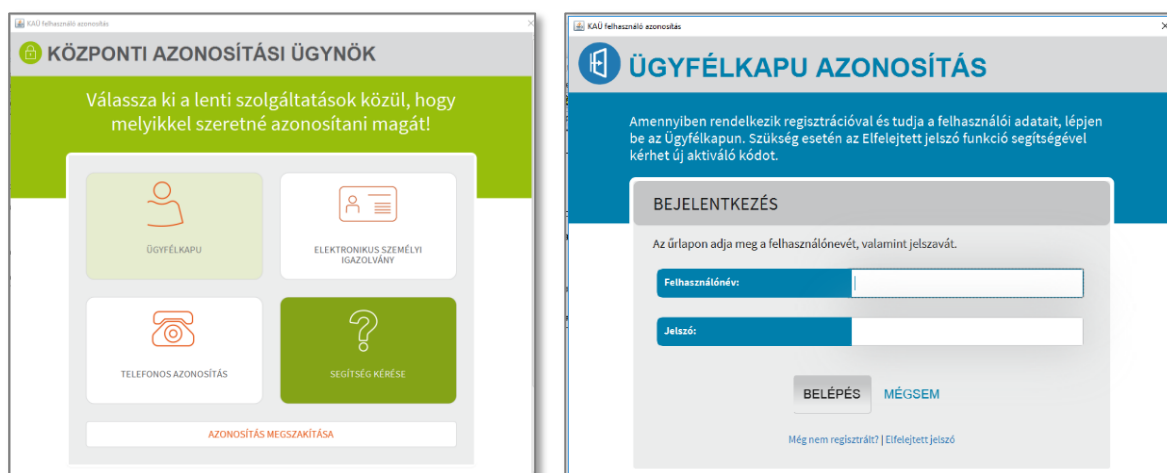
KAÜ felhasználó azonosítás

KÖZPONTI AZONOSÍTÁSI ÜGYNÖK

Válassza ki a lenti szolgáltatások közül, hogy melyikkel szeretné azonosítani magát!

ÜGYFÉLKAPU

ELEKTRONIKUS SZEMÉLYI IGAZOLVÁNY

TELEFONOS AZONOSÍTÁS

SEGÍTSÉG KÉRÉSE

AZONOSÍTÁS MEGSZAKÍTÁSA

KAÜ felhasználó azonosítás

ÜGYFÉLKAPU AZONOSÍTÁS

Amennyiben rendelkezik regisztrációval és tudja a felhasználói adatait, lépjen be az Ügyfélkapun. Szükség esetén az Elfelejtett jelszó funkció segítségével kérhet új aktiváló kódot.

BEJELENTKEZÉS

Az űrlapon adja meg a felhasználónevét, valamint jelszavát.

Felhasználónév:

Jelszó:

BELÉPÉS

MÉGSEM

Még nem regisztrált? | Elfelejtett jelszó